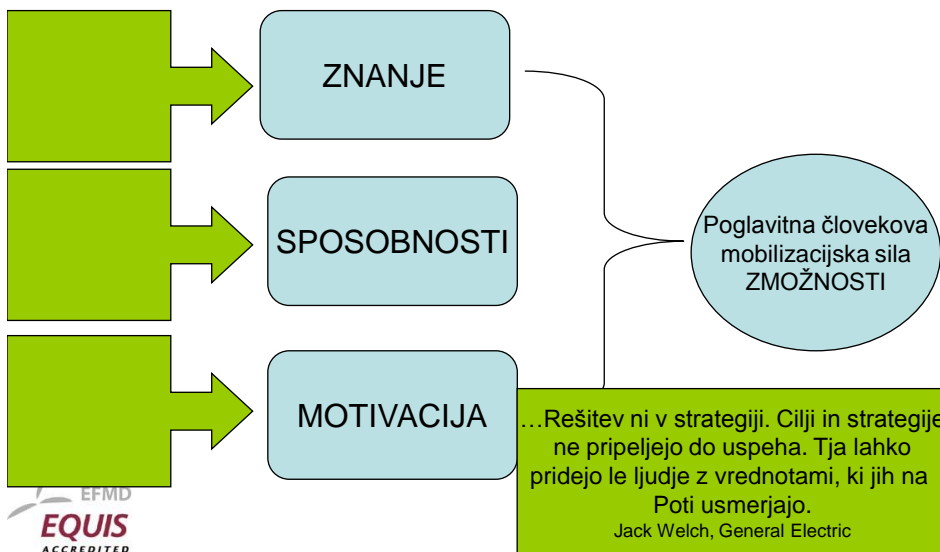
ZNANJE

SPOSOBNOSTI

MOTIVACIJA

Poglavitna človekova mobilizacijska sila ZMOŽNOSTI

…Rešitev ni v strategiji. Cilji in strategije ne pripeljejo do uspeha. Tja lahko pridejo le ljudje z vrednotami, ki jih na Poti usmerjajo.
Jack Welch, General Electric

EFMD
EQUIS
ACCREDITED